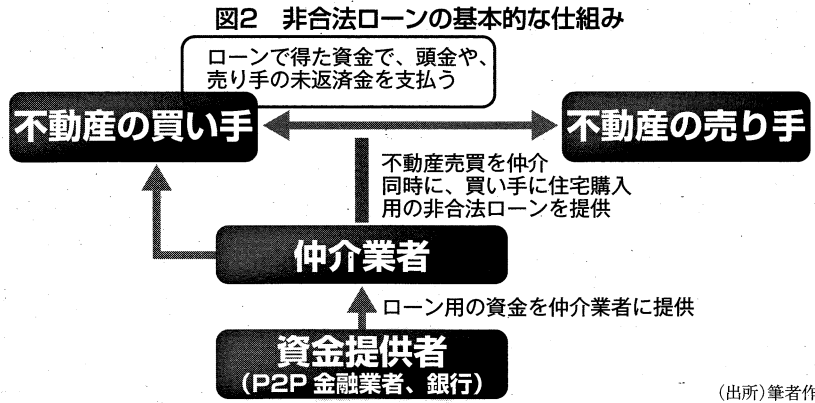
図2　非合法ローンの基本的な仕組み

ローンで得た資金で、頭金や、売り手の未返済金を支払う

不動産の買い手

不動産の売り手

不動産売買を仲介
同時に、買い手に住宅購入用の非合法ローンを提供

仲介業者

ローン用の資金を仲介業者に提供

資金提供者
（P2P 金融業者、銀行）

（出所）筆者作